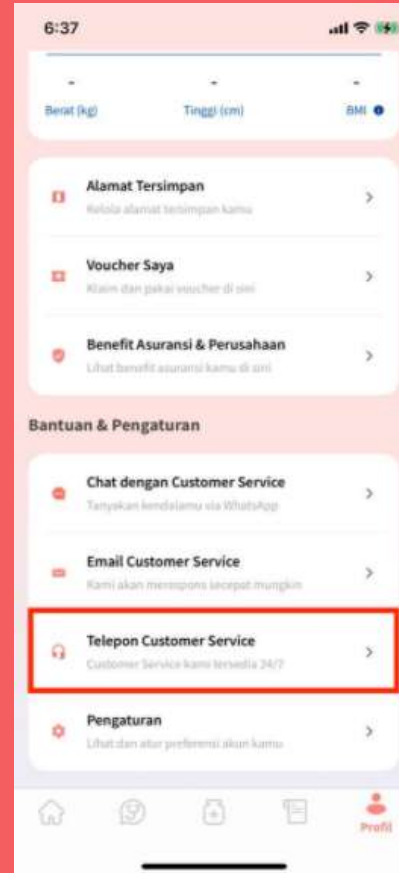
6:37

-
Berat (kg)

-
Tinggi (cm)

-
BMI

Alamat Tersimpan
Kelola alamat tersimpan kamu

Voucher Saya
Klaim dan pakai voucher di sini

Benefit Asuransi & Perusahaan
Lihat benefit asuransi kamu di sini

Bantuan & Pengaturan

Chat dengan Customer Service
Tanyakan kendalamu via WhatsApp

Email Customer Service
Kami akan merespons secepat mungkin

Telepon Customer Service
Customer Service kami tersedia 24/7

Pengaturan
Lihat dan atur preferensi akun kamu

Profil